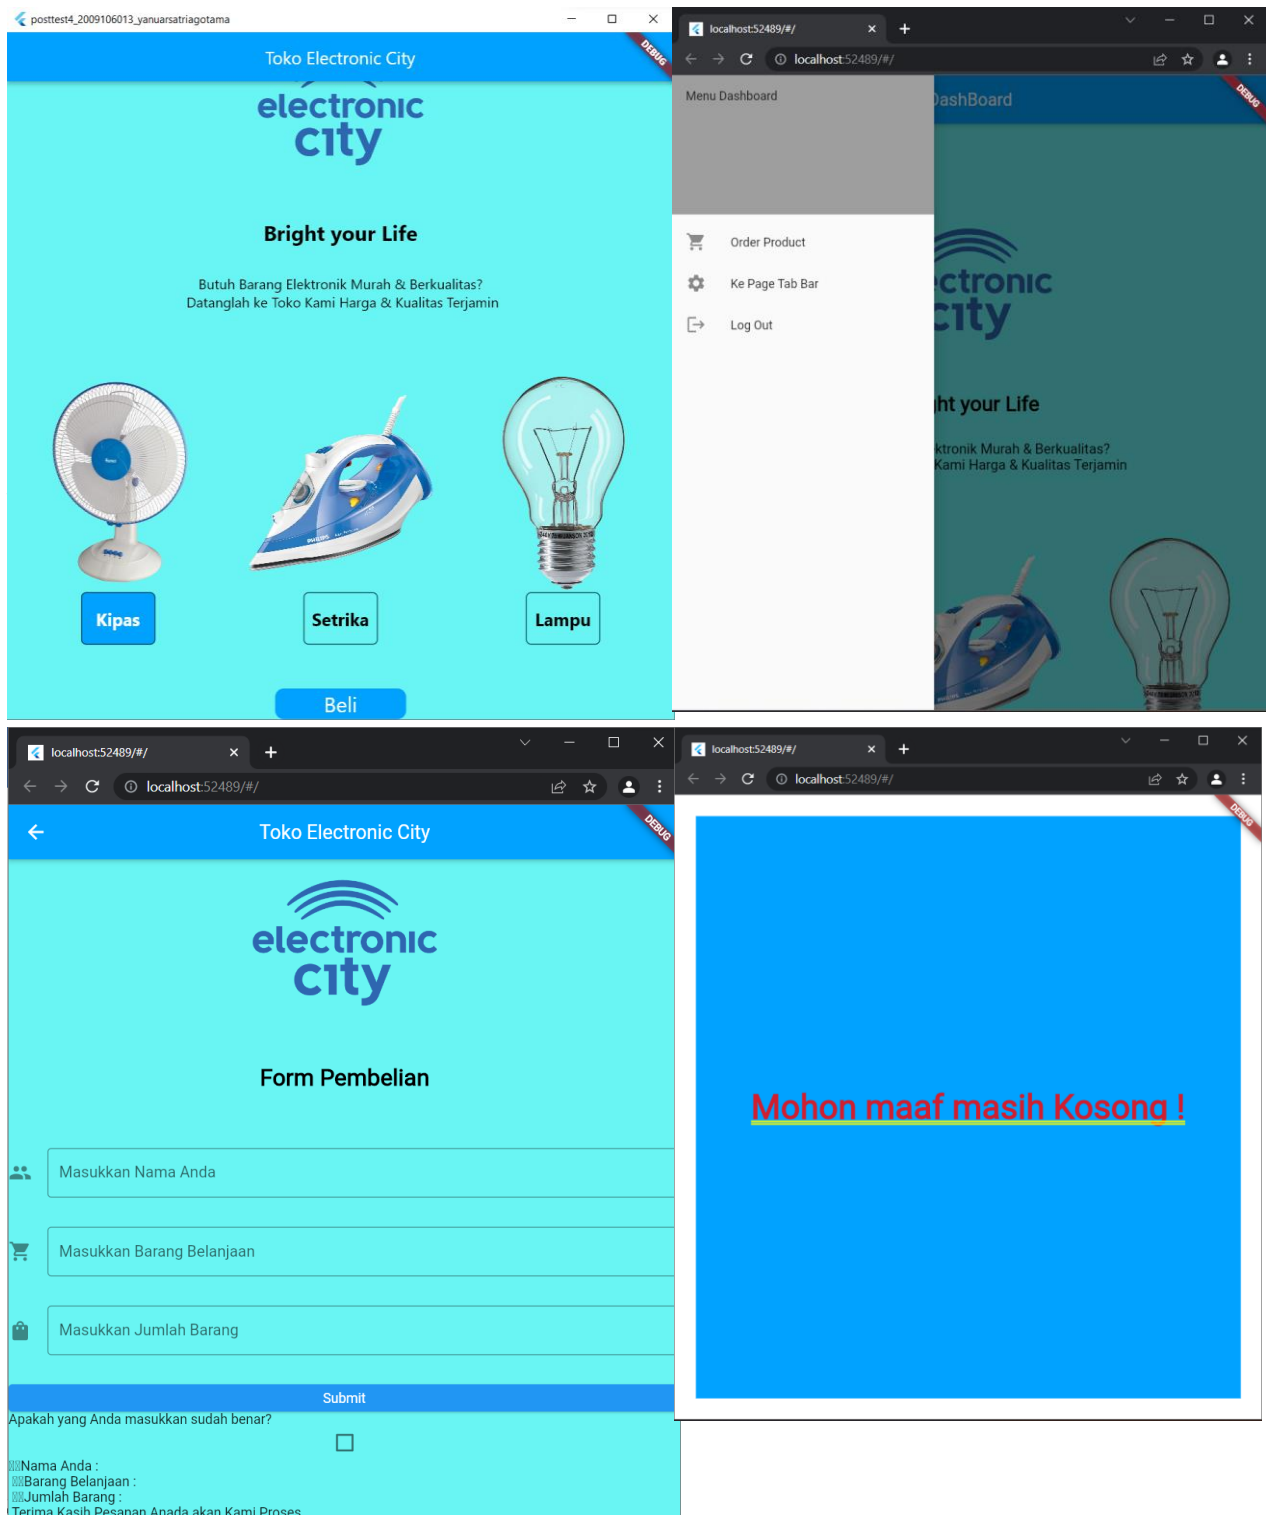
posttest4_2009106013_yanuarsatriagotama

DEBUG

Toko Electronic City

electronic city

Bright your Life

Butuh Barang Elektronik Murah & Berkualitas?
Datanglah ke Toko Kami Harga & Kualitas Terjamin

Kipas

Setrika

Lampu

Beli

localhost:52489/#/

localhost:52489/#/

DEBUG

Menu Dashboard

DashBoard

Order Product

Ke Page Tab Bar

Log Out

ctronic city

ht your Life

ktronik Murah & Berkualitas?
Kami Harga & Kualitas Terjamin

localhost:52489/#/

localhost:52489/#/

DEBUG

Toko Electronic City

electronic city

Form Pembelian

Masukkan Nama Anda

Masukkan Barang Belanjaan

Masukkan Jumlah Barang

Submit

Apakah yang Anda masukkan sudah benar?

Nama Anda :
Barang Belanjaan :
Jumlah Barang :
Terima Kasih Pesanan Anada akan Kami Proses

localhost:52489/#/

localhost:52489/#/

DEBUG

Mohon maaf masih Kosong !